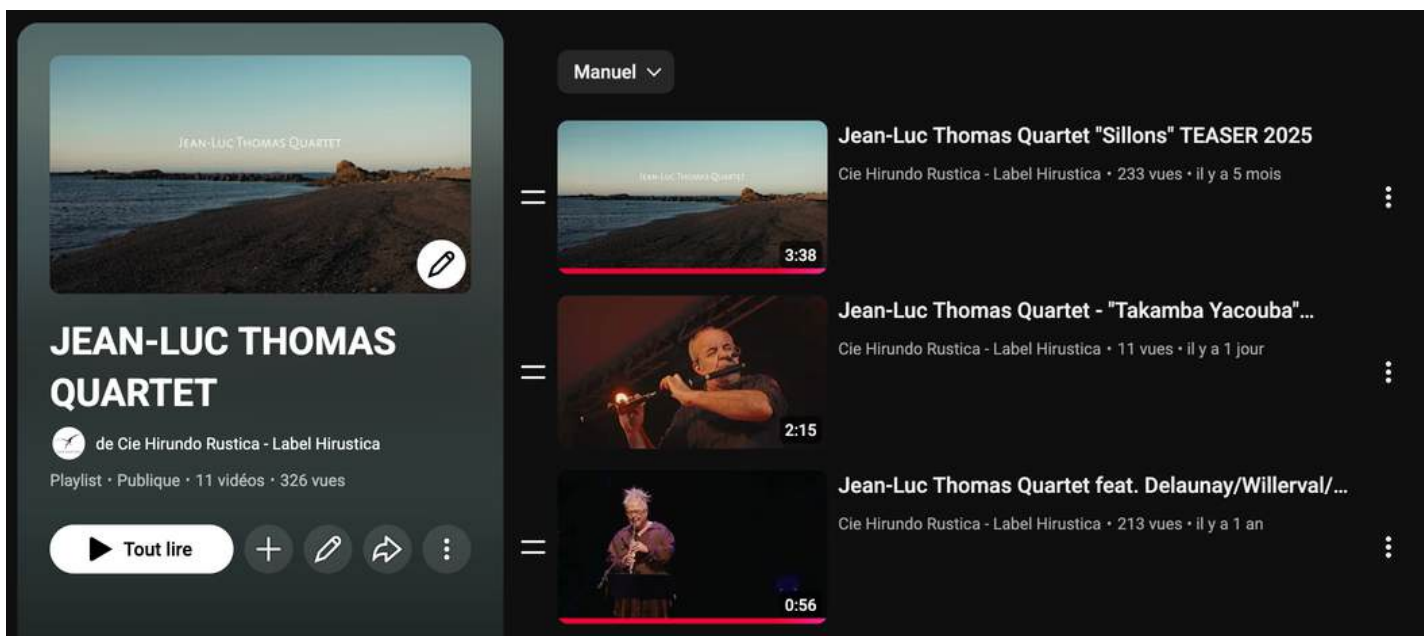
JEAN-LUC THOMAS QUARTET

JEAN-LUC THOMAS QUARTET

de Cie Hirundo Rustica - Label Hirustica

Playlist · Publique · 11 vidéos · 326 vues

Tout lire

Manuel

JEAN-LUC THOMAS QUARTET

3:38

Jean-Luc Thomas Quartet "Sillons" TEASER 2025

Cie Hirundo Rustica - Label Hirustica • 233 vues • il y a 5 mois

2:15

Jean-Luc Thomas Quartet - "Takamba Yacouba"...

Cie Hirundo Rustica - Label Hirustica • 11 vues • il y a 1 jour

0:56

Jean-Luc Thomas Quartet feat. Delaunay/Willerval/...

Cie Hirundo Rustica - Label Hirustica • 213 vues • il y a 1 an